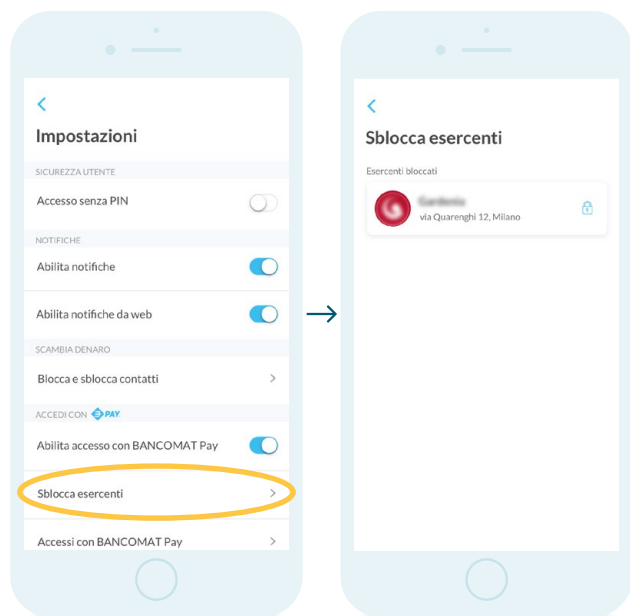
Impostazioni

SICUREZZA UTENTE

Accesso senza PIN

NOTIFICHE

Abilita notifiche

Abilita notifiche da web

SCAMBIA DENARO

Blocca e sblocca contatti

ACCEDI CON PAY

Abilita accesso con BANCOMAT Pay

Sblocca esercenti

Accessi con BANCOMAT Pay

Sblocca esercenti

Esercenti bloccati

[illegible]
via Quarenghi 12, Milano